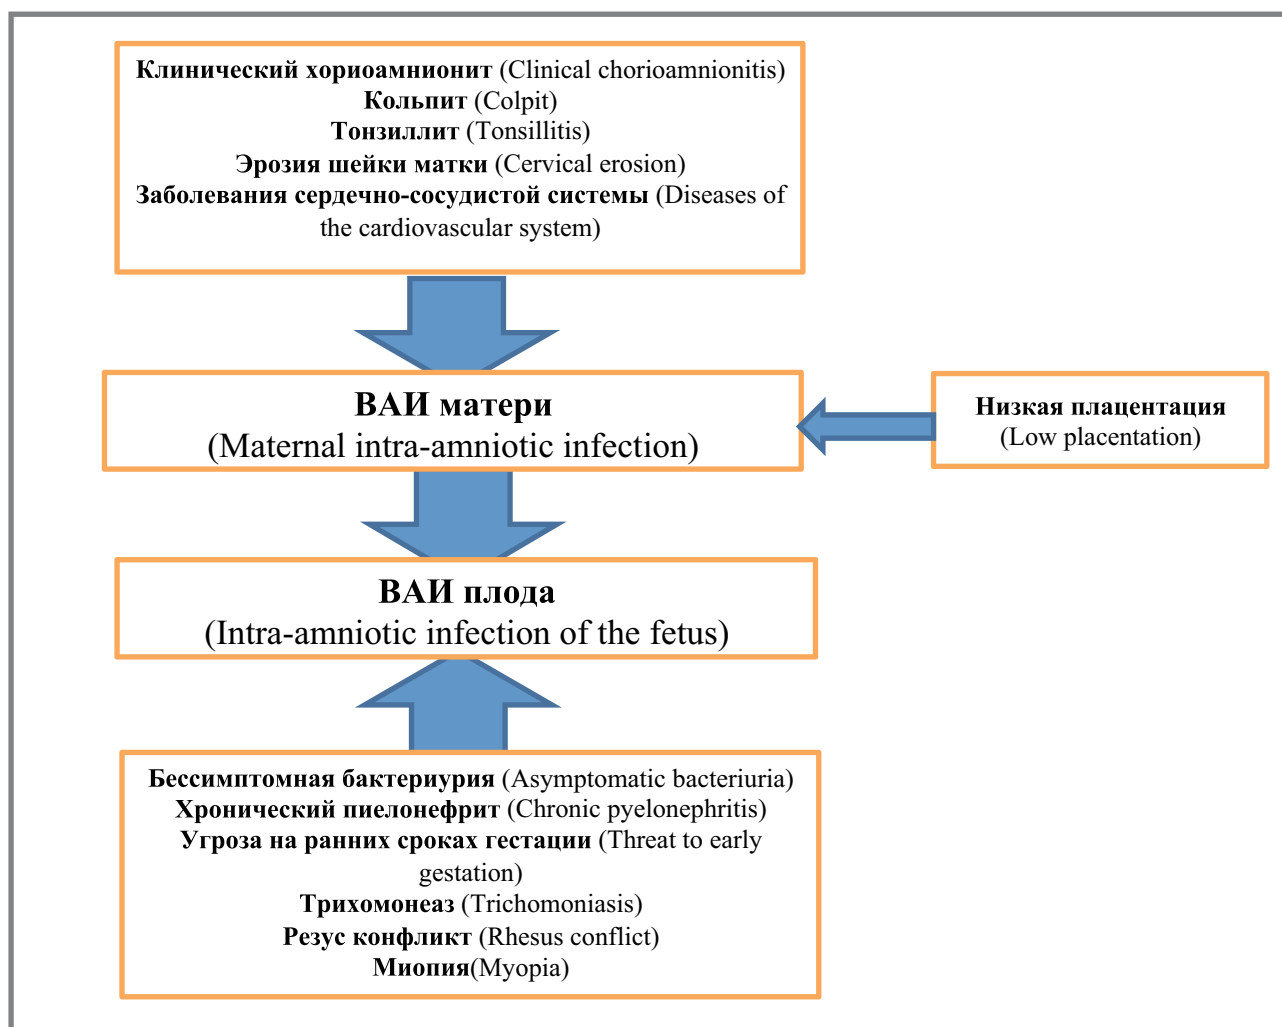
Клинический хориоамнионит (Clinical chorioamnionitis)
Кольпит (Colpit)
Тонзиллит (Tonsillitis)
Эрозия шейки матки (Cervical erosion)
Заболевания сердечно-сосудистой системы (Diseases of the cardiovascular system)

ВАИ матери
(Maternal intra-amniotic infection)

Низкая плацентация
(Low placentation)

ВАИ плода
(Intra-amniotic infection of the fetus)

Бессимптомная бактериурия (Asymptomatic bacteriuria)
Хронический пиелонефрит (Chronic pyelonephritis)
Угроза на ранних сроках гестации (Threat to early gestation)
Трихомонеаз (Trichomoniasis)
Резус конфликт (Rhesus conflict)
Миопия(Myopia)